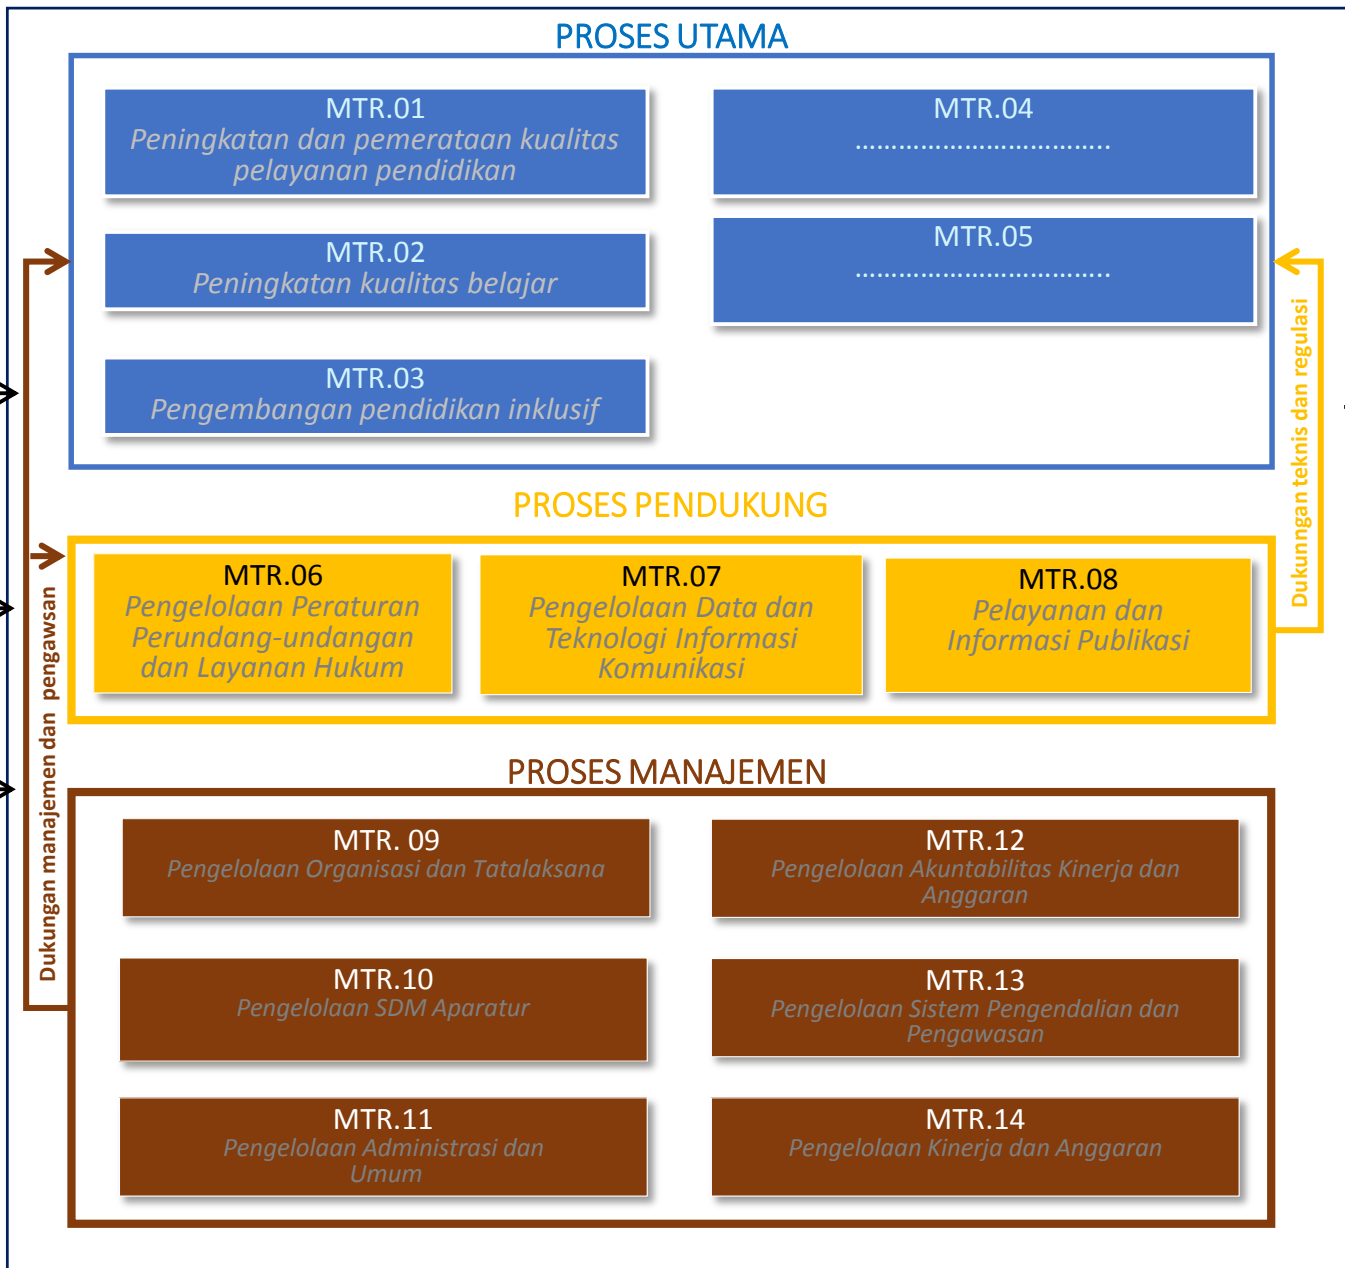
PROSES UTAMA

MTR.01
Peningkatan dan pemerataan kualitas pelayanan pendidikan

MTR.04
....................................

MTR.02
Peningkatan kualitas belajar

MTR.05
....................................

MTR.03
Pengembangan pendidikan inklusif

PROSES PENDUKUNG

MTR.06
Pengelolaan Peraturan Perundang-undangan dan Layanan Hukum

MTR.07
Pengelolaan Data dan Teknologi Informasi Komunikasi

MTR.08
Pelayanan dan Informasi Publikasi

Dukunngan teknis dan regulasi

PROSES MANAJEMEN

MTR. 09
Pengelolaan Organisasi dan Tatalaksana

MTR.12
Pengelolaan Akuntabilitas Kinerja dan Anggaran

MTR.10
Pengelolaan SDM Aparatur

MTR.13
Pengelolaan Sistem Pengendalian dan Pengawasan

MTR.11
Pengelolaan Administrasi dan Umum

MTR.14
Pengelolaan Kinerja dan Anggaran

Dukungan manajemen dan pengawsan